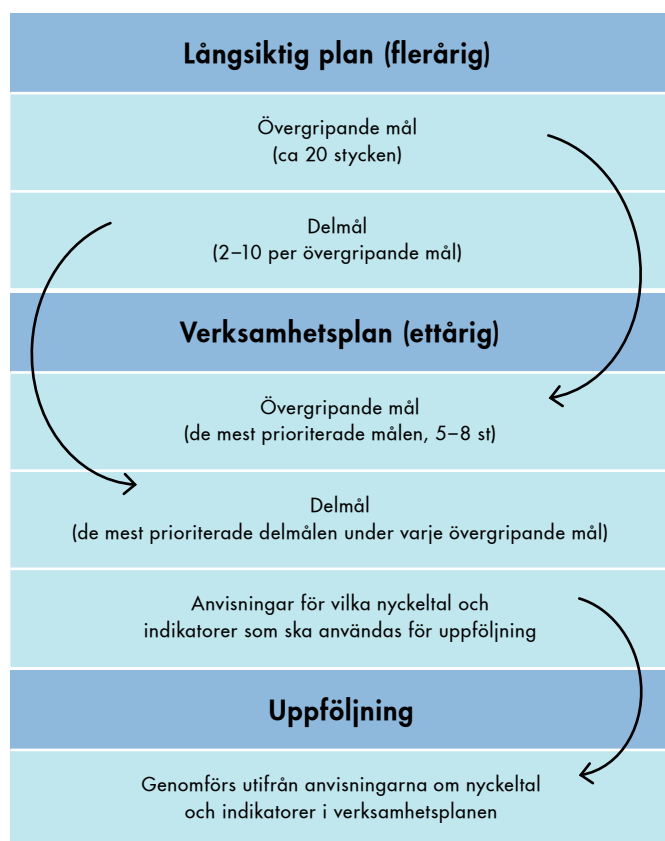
Långsiktig plan (flerårig)

Övergripande mål
(ca 20 stycken)

Delmål
(2–10 per övergripande mål)

Verksamhetsplan (ettårig)

Övergripande mål
(de mest prioriterade målen, 5–8 st)

Delmål
(de mest prioriterade delmålen under varje övergripande mål)

Anvisningar för vilka nyckeltal och indikatorer som ska användas för uppföljning

Uppföljning

Genomförs utifrån anvisningarna om nyckeltal och indikatorer i verksamhetsplanen